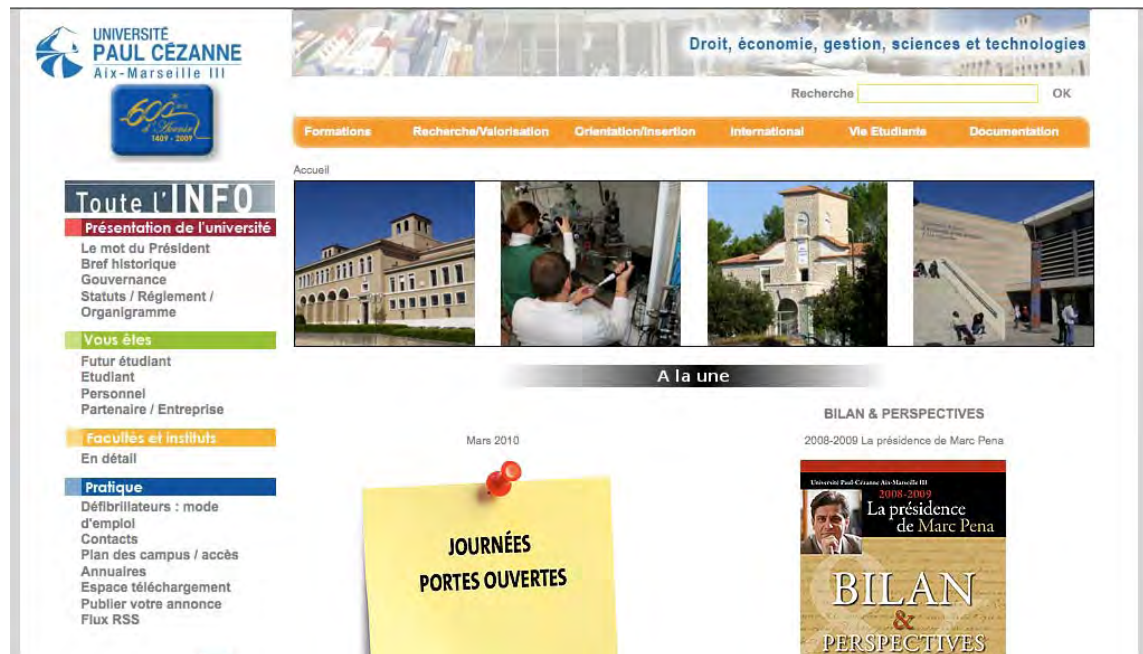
UNIVERSITÉ
PAUL CÉZANNE
Aix-Marseille III

600 ans d'Avenir
1409 - 2009

Droit, économie, gestion, sciences et technologies

Recherche OK

Formations Recherche/Valorisation Orientation/Insertion International Vie Etudiante Documentation

Accueil

Toute l'INFO

Présentation de l'université
Le mot du Président
Bref historique
Gouvernance
Statuts / Réglement / Organigramme

Vous êtes
Futur étudiant
Etudiant
Personnel
Partenaire / Entreprise

Facultés et instituts
En détail

Pratique
Défibrillateurs : mode d'emploi
Contacts
Plan des campus / accès
Annuaires
Espace téléchargement
Publier votre annonce
Flux RSS

A la une

Mars 2010

JOURNÉES
PORTES OUVERTES

BILAN & PERSPECTIVES

2008-2009 La présidence de Marc Pena

Université Paul Cézanne Aix-Marseille III
2008-2009
La présidence de Marc Pena
BILAN
&
PERSPECTIVES